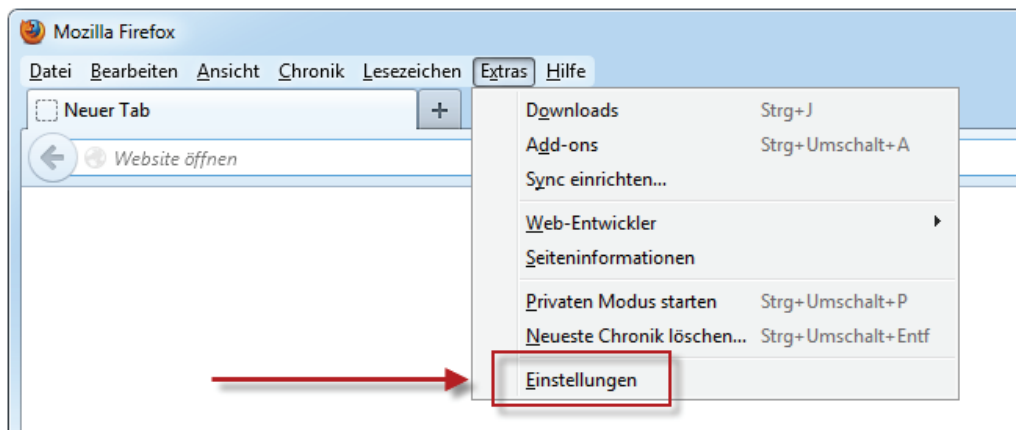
Mozilla Firefox

Datei Bearbeiten Ansicht Chronik Lesezeichen Extras Hilfe

Neuer Tab +

Website öffnen

| | |
|---|---|
| Downloads | Strg+J |
| Add-ons | Strg+Umschalt+A |
| Sync einrichten... | |
| Web-Entwickler | |
| Seiteninformationen | |
| Privaten Modus starten | Strg+Umschalt+P |
| Neueste Chronik löschen... | Strg+Umschalt+Entf |
| Einstellungen | |